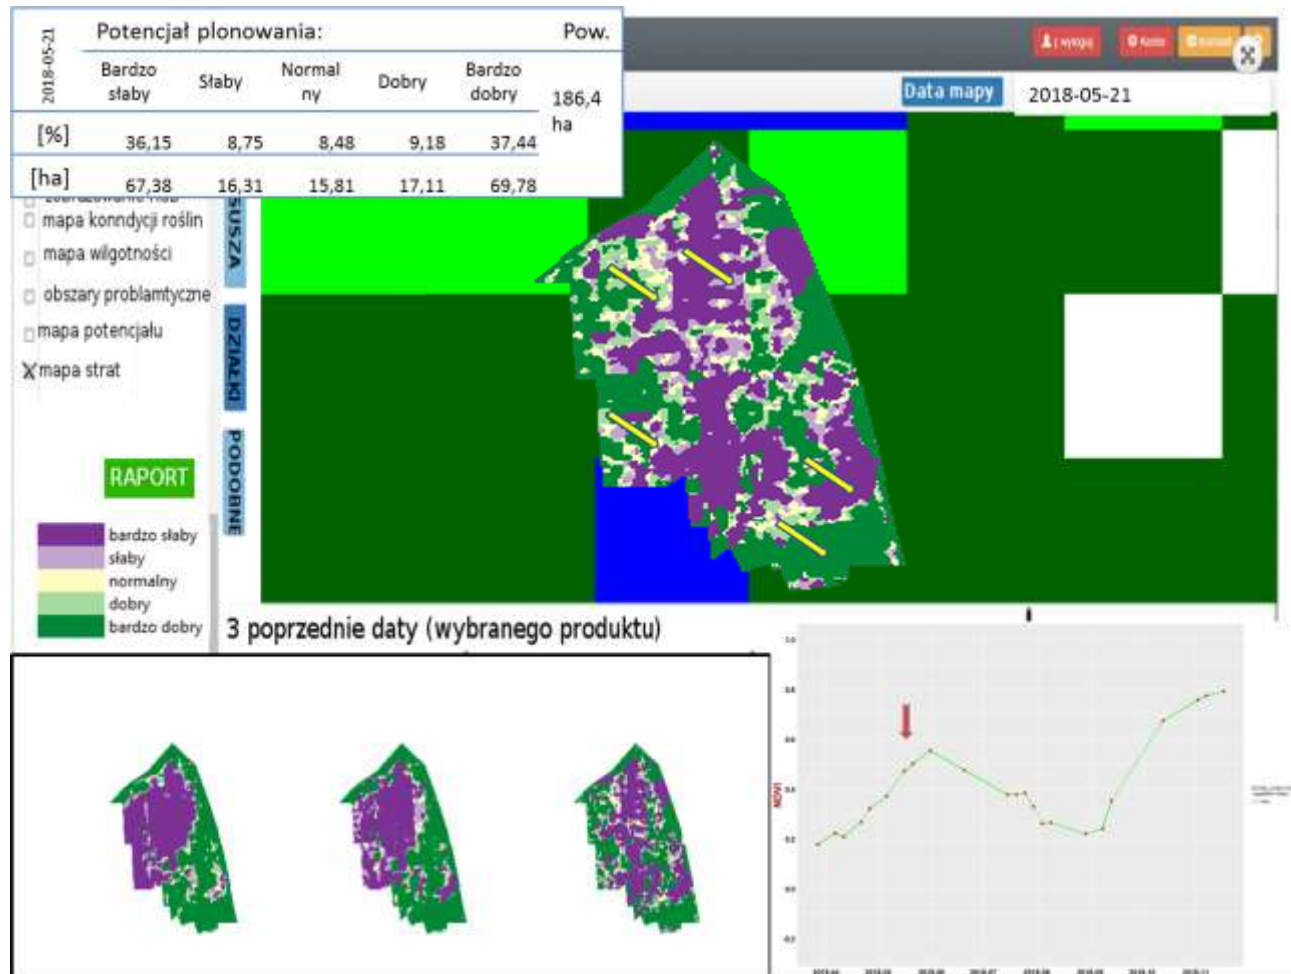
2018-05-21

| Potencjał plonowania: | | | | | Pow. |
|---|---|---|---|---|---|
| Bardzo słaby | Słaby | Normalny | Dobry | Bardzo dobry | 186,4 ha |
| [%] 36,15 | 8,75 | 8,48 | 9,18 | 37,44 | |
| [ha] 67,38 | 16,31 | 15,81 | 17,11 | 69,78 | |

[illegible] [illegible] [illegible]

Data mapy 2018-05-21

mapa konndycji roślin
mapa wilgotności
obszary problamtyczne
mapa potencjału
X mapa strat

SUSZA
DZIAŁKI
PODOBNE

RAPORT

bardzo słaby
słaby
normalny
dobry
bardzo dobry

3 poprzednie daty (wybranego produktu)

NDVI